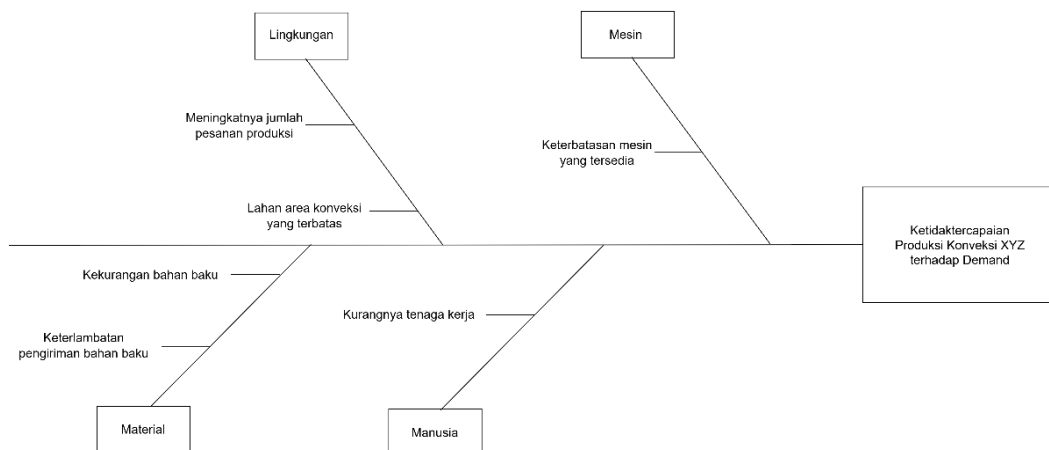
Lingkungan

Mesin

Meningkatnya jumlah pesanan produksi

Keterbatasan mesin yang tersedia

Lahan area konveksi yang terbatas

Ketidaktercapaian Produksi Konveksi XYZ terhadap Demand

Kekurangan bahan baku

Kurangnya tenaga kerja

Keterlambatan pengiriman bahan baku

Material

Manusia